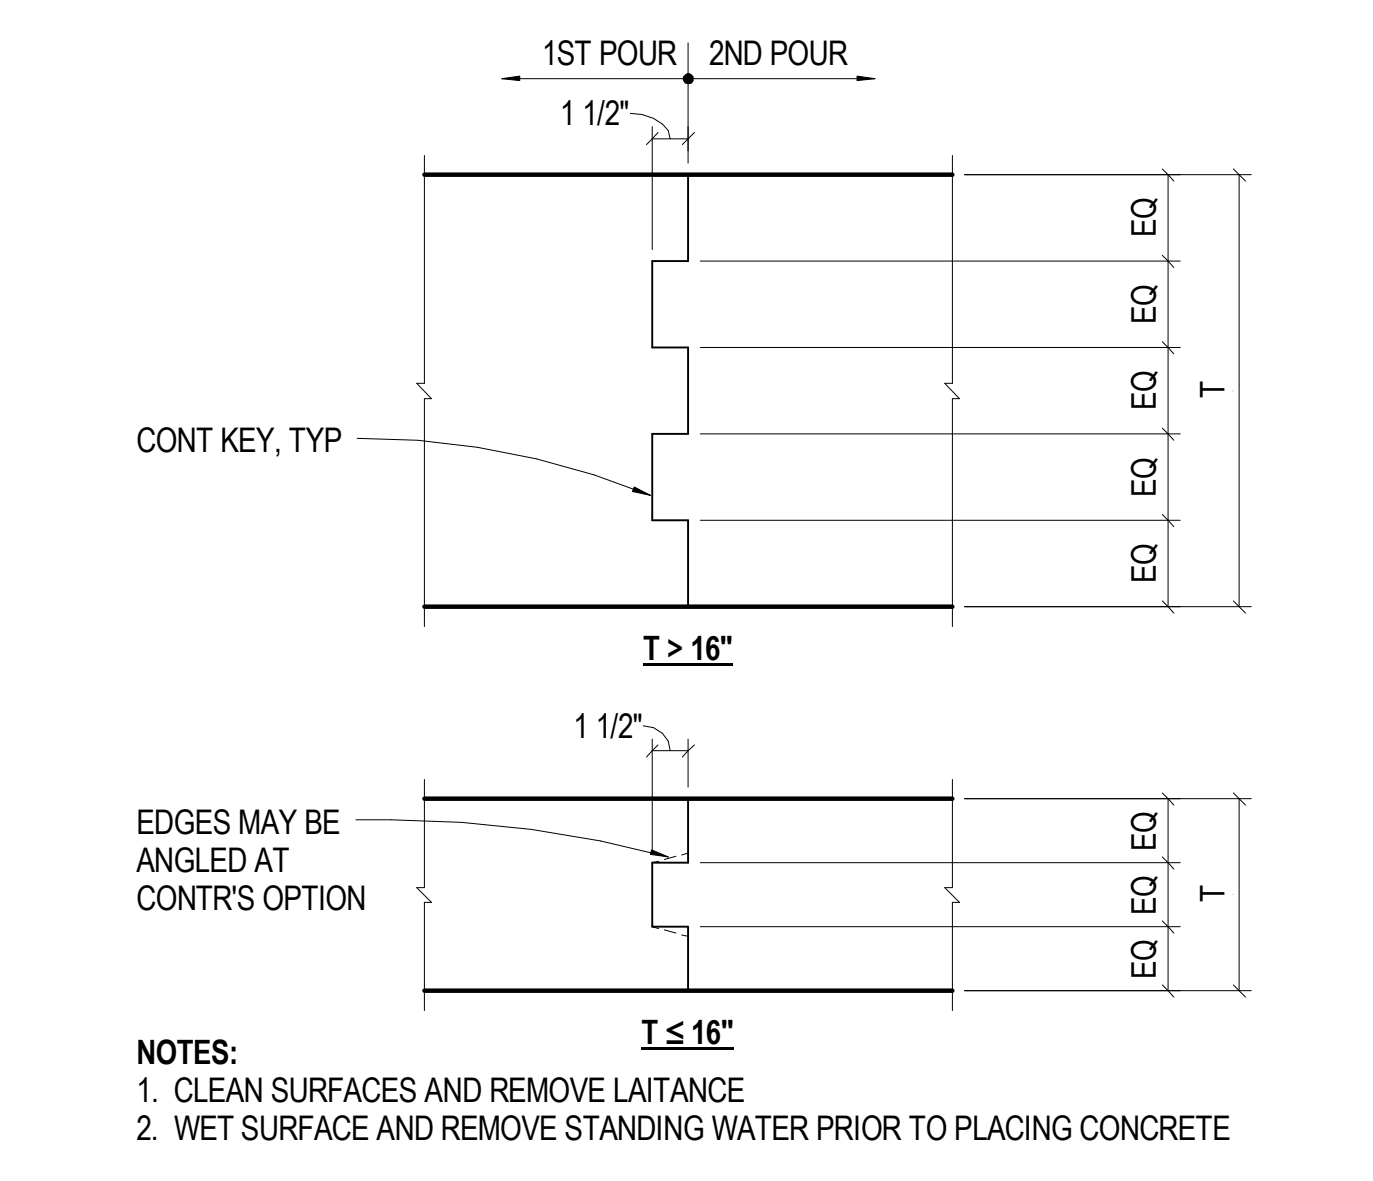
1ST POUR | 2ND POUR

1 1/2"

EQ
EQ
EQ
EQ
EQ

T

CONT KEY, TYP

T > 16"

1 1/2"

EDGES MAY BE ANGLED AT CONTR'S OPTION

EQ
EQ
EQ

T

T ≤ 16"

NOTES:
1. CLEAN SURFACES AND REMOVE LAITANCE
2. WET SURFACE AND REMOVE STANDING WATER PRIOR TO PLACING CONCRETE